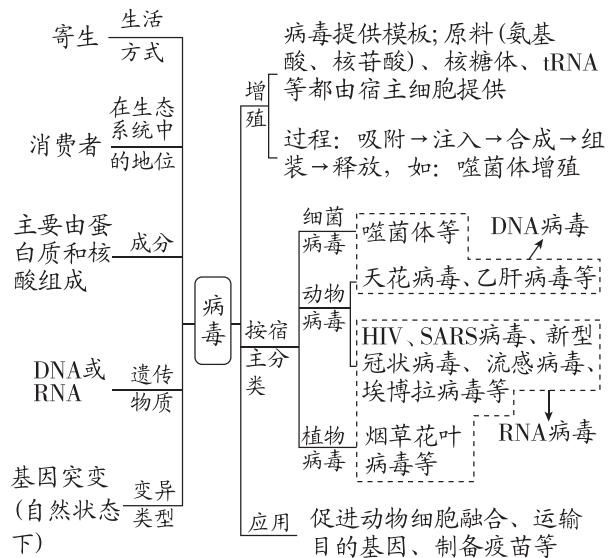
寄生
生活
方式

消费者
在生态
系统中
的地位

主要由蛋白质和核酸组成
成分

DNA或RNA
遗传
物质

基因突变（自然状态下）
变异
类型

病毒

增殖
病毒提供模板；原料（氨基酸、核苷酸）、核糖体、tRNA等都由宿主细胞提供
过程：吸附→注入→合成→组装→释放，如：噬菌体增殖

按宿主分类
细菌病毒
噬菌体等
DNA病毒
动物病毒
天花病毒、乙肝病毒等
HIV、SARS病毒、新型冠状病毒、流感病毒、埃博拉病毒等
植物病毒
烟草花叶病毒等
RNA病毒

应用
促进动物细胞融合、运输目的基因、制备疫苗等